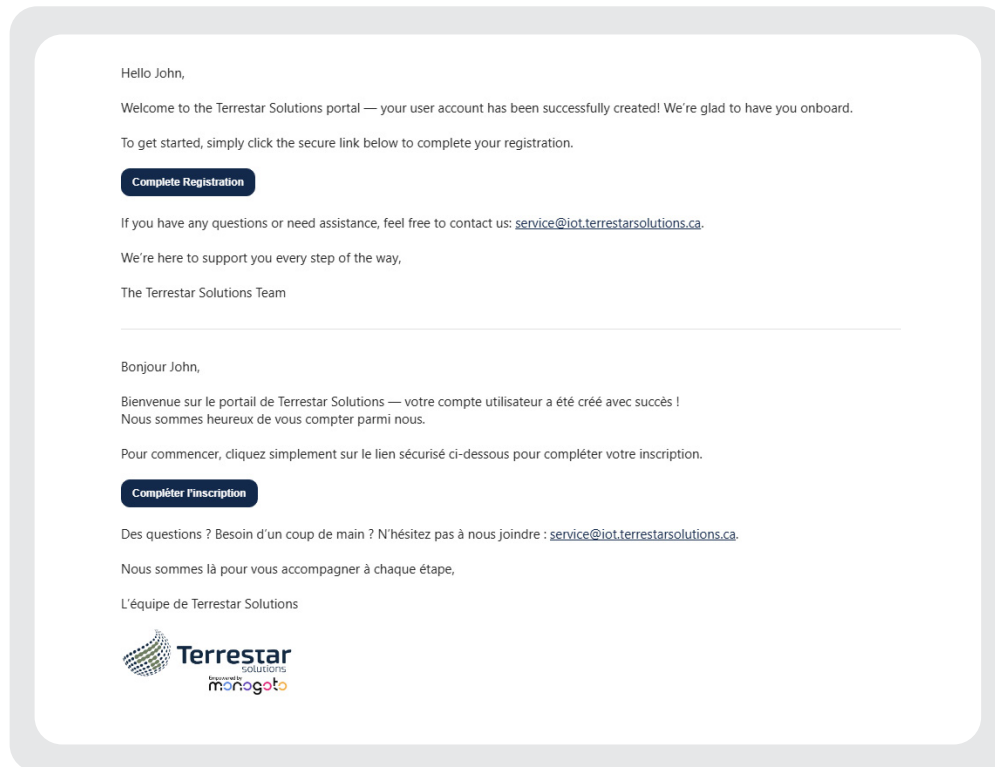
Hello John,

Welcome to the Terrestar Solutions portal — your user account has been successfully created! We're glad to have you onboard.

To get started, simply click the secure link below to complete your registration.

Complete Registration

If you have any questions or need assistance, feel free to contact us: service@iot.terrestarsolutions.ca.

We're here to support you every step of the way,

The Terrestar Solutions Team

Bonjour John,

Bienvenue sur le portail de Terrestar Solutions — votre compte utilisateur a été créé avec succès ! Nous sommes heureux de vous compter parmi nous.

Pour commencer, cliquez simplement sur le lien sécurisé ci-dessous pour compléter votre inscription.

Compléter l'inscription

Des questions ? Besoin d'un coup de main ? N'hésitez pas à nous joindre : service@iot.terrestarsolutions.ca.

Nous sommes là pour vous accompagner à chaque étape,

L'équipe de Terrestar Solutions

Terrestar solutions
Empowered by monogoto